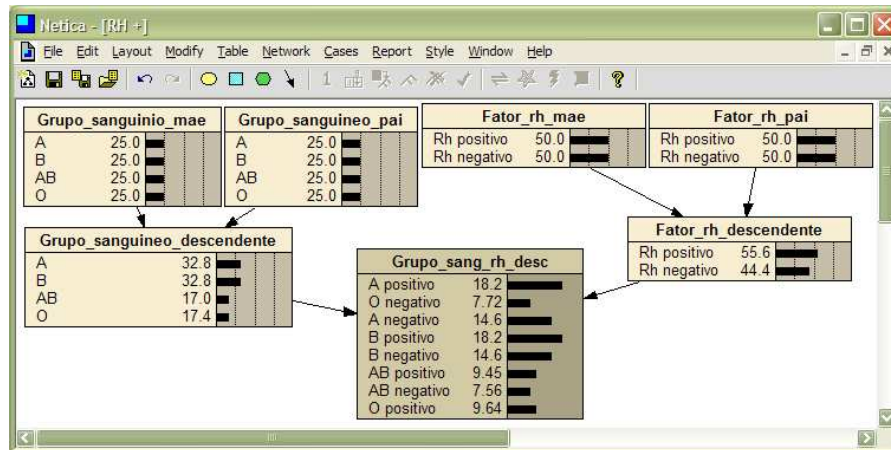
Netica - [RH +]

File Edit Layout Modify Table Network Cases Report Style Window Help

Grupo_sanguinio_mae
| | |
|---|---|
| A | 25.0 |
| B | 25.0 |
| AB | 25.0 |
| O | 25.0 |

Grupo_sanguineo_pai
| | |
|---|---|
| A | 25.0 |
| B | 25.0 |
| AB | 25.0 |
| O | 25.0 |

Fator_rh_mae
| | |
|---|---|
| Rh positivo | 50.0 |
| Rh negativo | 50.0 |

Fator_rh_pai
| | |
|---|---|
| Rh positivo | 50.0 |
| Rh negativo | 50.0 |

Grupo_sanguineo_descendente
| | |
|---|---|
| A | 32.8 |
| B | 32.8 |
| AB | 17.0 |
| O | 17.4 |

Fator_rh_descendente
| | |
|---|---|
| Rh positivo | 55.6 |
| Rh negativo | 44.4 |

Grupo_sang_rh_desc
| | |
|---|---|
| A positivo | 18.2 |
| O negativo | 7.72 |
| A negativo | 14.6 |
| B positivo | 18.2 |
| B negativo | 14.6 |
| AB positivo | 9.45 |
| AB negativo | 7.56 |
| O positivo | 9.64 |